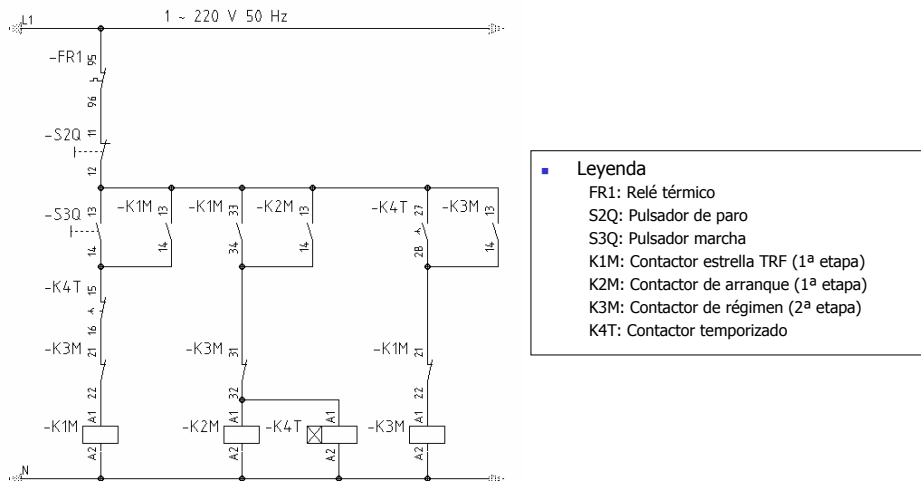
L1
1 ~ 220 V 50 Hz

-FR1 95
96

-S2Q 11
12

-S3Q 13
14

-K1M 13
14

-K1M 33
34

-K2M 13
14

-K4T 27
28

-K3M 13
14

-K4T 15
16

-K3M 21
22

-K3M 31
32

-K1M 21
22

-K1M A1 A2

-K2M A1 A2

-K4T A1 A2

-K3M A1 A2

N

Leyenda
FR1: Relé térmico
S2Q: Pulsador de paro
S3Q: Pulsador marcha
K1M: Contactor estrella TRF (1ª etapa)
K2M: Contactor de arranque (1ª etapa)
K3M: Contactor de régimen (2ª etapa)
K4T: Contactor temporizado